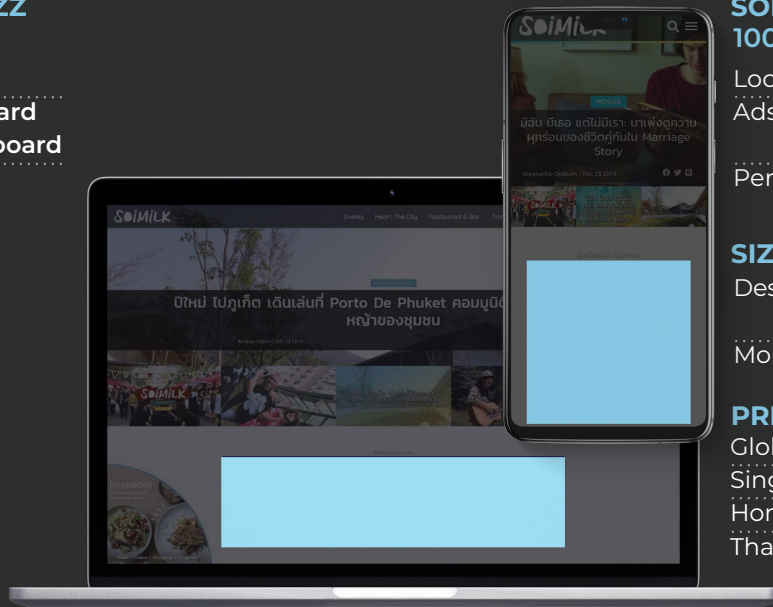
ZZ

ard

board

SOiMILK

Events Heart The City Restaurant & Bar Tra

ปีใหม่ ไปภูเก็ต เดินเล่นที่ Porto De Phuket คอมมูนิตี้ หญ้าของชุมชน

SOiMILK

MOVIES

มีฉัน มีเธอ แต่ไม่มีเรา: มาเพ่งดูความผุกร่อนของชีวิตคู่กันใน Marriage Story

SO

100

Loc

Ads

Per

SIZ

Des

Mo

PR

Glo

Sing

Hor

Tha